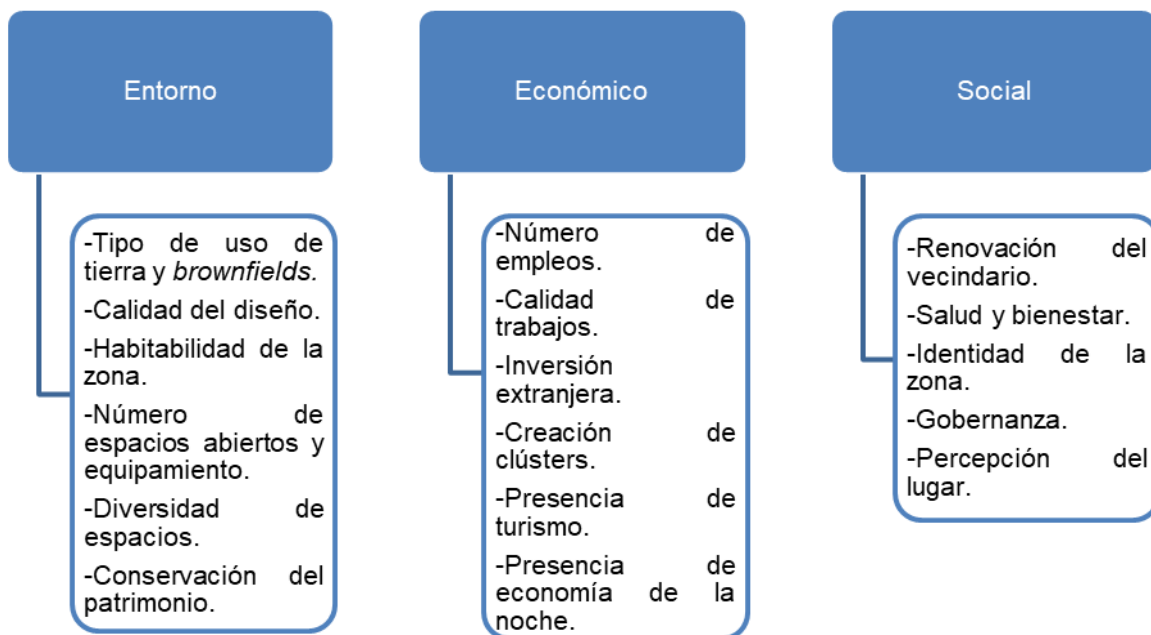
Entorno

-Tipo de uso de tierra y *brownfields.*

-Calidad del diseño.

-Habitabilidad de la zona.

-Número de espacios abiertos y equipamiento.

-Diversidad de espacios.

-Conservación del patrimonio.

Económico

-Número de empleos.

-Calidad de trabajos.

-Inversión extranjera.

-Creación de clústers.

-Presencia de turismo.

-Presencia de economía de la noche.

Social

-Renovación del vecindario.

-Salud y bienestar.

-Identidad de la zona.

-Gobernanza.

-Percepción del lugar.